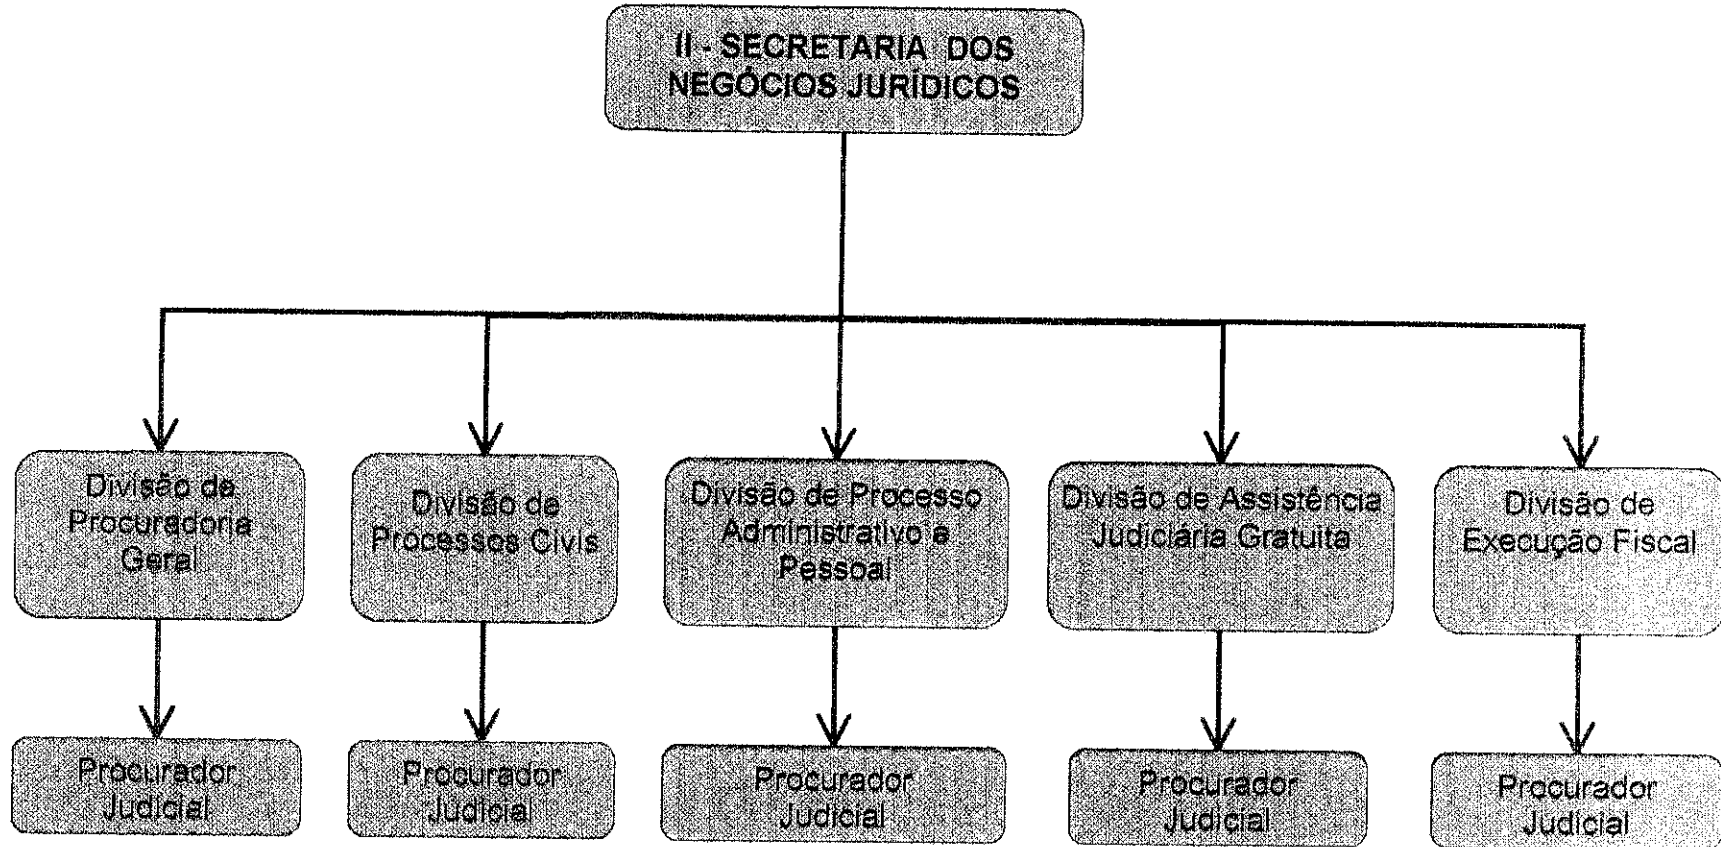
II - SECRETARIA DOS NEGÓCIOS JURÍDICOS

Divisão de Procuradoria Geral

Procurador Judicial

Divisão de Processos Civis

Procurador Judicial

Divisão de Processo Administrativo e Pessoal

Procurador Judicial

Divisão de Assistência Judiciária Gratuita

Procurador Judicial

Divisão de Execução Fiscal

Procurador Judicial